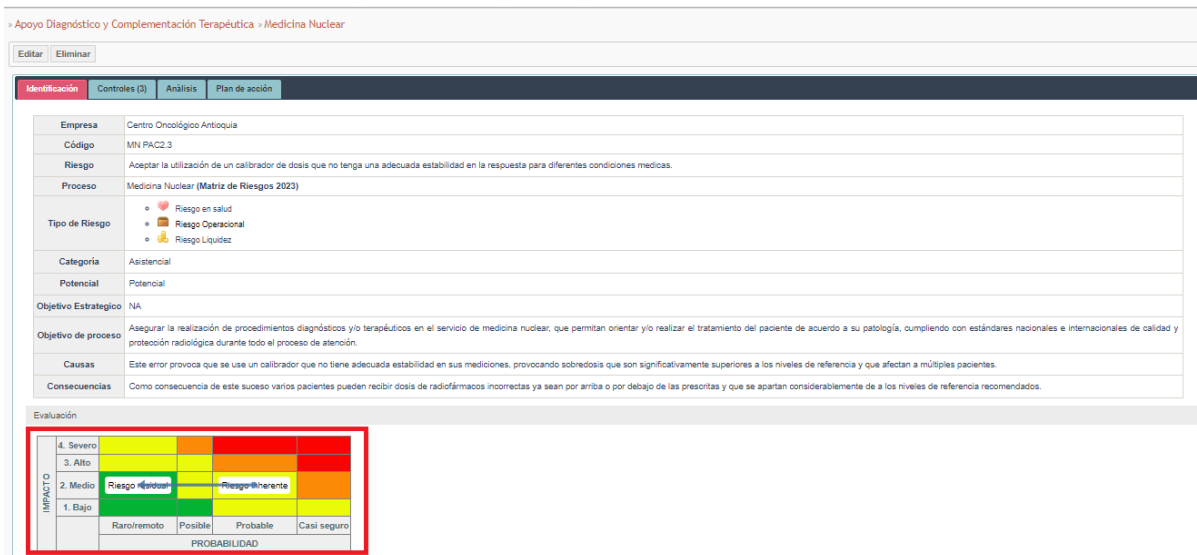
» Apoyo Diagnóstico y Complementación Terapéutica » Medicina Nuclear

Editar Eliminar

Identificación | Controles (3) | Análisis | Plan de acción

| | |
|---|---|
| Empresa | Centro Oncológico Antioquia |
| Código | MN PAC2.3 |
| Riesgo | Aceptar la utilización de un calibrador de dosis que no tenga una adecuada estabilidad en la respuesta para diferentes condiciones medicas. |
| Proceso | Medicina Nuclear (Matriz de Riesgos 2023) |
| Tipo de Riesgo | Riesgo en salud<br>Riesgo Operacional<br>Riesgo Liquidez |
| Categoría | Asistencial |
| Potencial | Potencial |
| Objetivo Estrategico | NA |
| Objetivo de proceso | Asegurar la realización de procedimientos diagnósticos y/o terapéuticos en el servicio de medicina nuclear, que permitan orientar y/o realizar el tratamiento del paciente de acuerdo a su patología, cumpliendo con estándares nacionales e internacionales de calidad y protección radiológica durante todo el proceso de atención. |
| Causas | Este error provoca que se use un calibrador que no tiene adecuada estabilidad en sus mediciones, provocando sobredosis que son significativamente superiores a los niveles de referencia y que afectan a múltiples pacientes. |
| Consecuencias | Como consecuencia de este suceso varios pacientes pueden recibir dosis de radiofármacos incorrectas ya sean por arriba o por debajo de las prescritas y que se apartan considerablemente de a los niveles de referencia recomendados. |

Evaluación

| IMPACTO | | | | | |
|---|---|---|---|---|---|
| | 4. Severo | | | | |
| | 3. Alto | | | | |
| | 2. Medio | Riesgo residual | | Riesgo inherente | |
| | 1. Bajo | | | | |
| | | Raro/remoto | Posible | Probable | Casi seguro |
| | | PROBABILIDAD | | | |